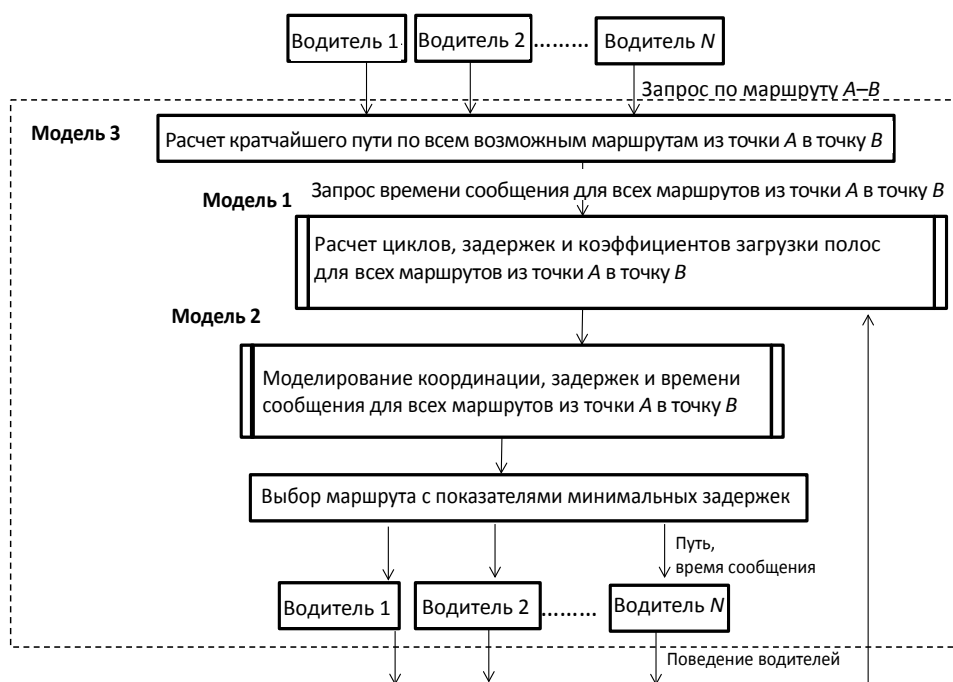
Водитель 1 Водитель 2 ........ Водитель $N$

Запрос по маршруту $A$–$B$

Модель 3

Расчет кратчайшего пути по всем возможным маршрутам из точки $A$ в точку $B$

Модель 1

Запрос времени сообщения для всех маршрутов из точки $A$ в точку $B$

Расчет циклов, задержек и коэффициентов загрузки полос для всех маршрутов из точки $A$ в точку $B$

Модель 2

Моделирование координации, задержек и времени сообщения для всех маршрутов из точки $A$ в точку $B$

Выбор маршрута с показателями минимальных задержек

Путь, время сообщения

Водитель 1 Водитель 2 ........ Водитель $N$

Поведение водителей